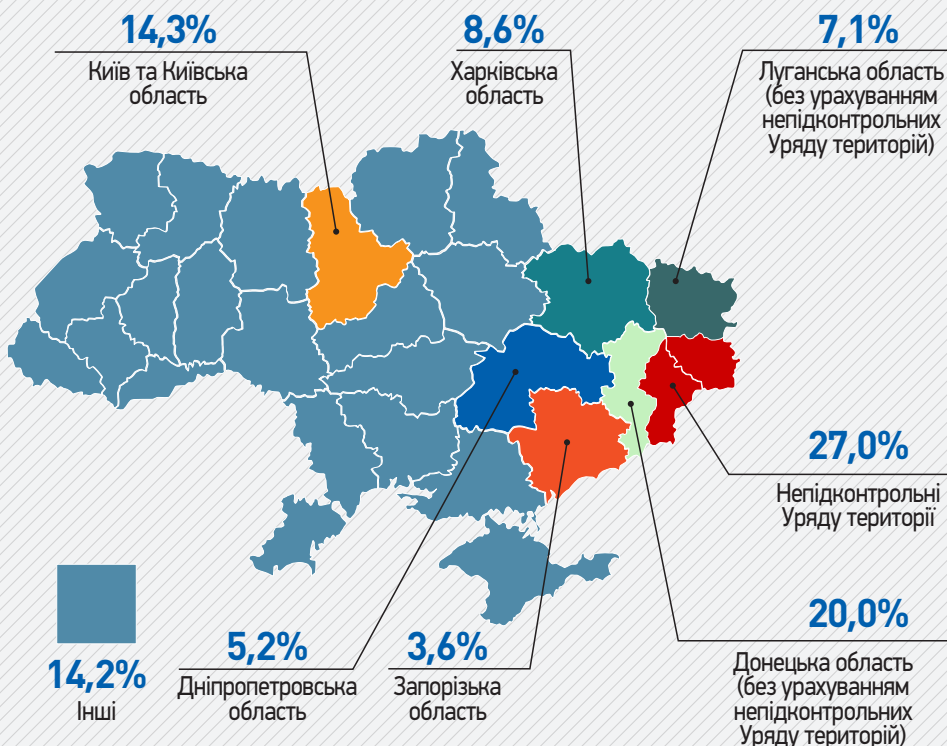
14,3%
Київ та Київська область

8,6%
Харківська область

7,1%
Луганська область (без урахуванням непідконтрольних Уряду територій)

27,0%
Непідконтрольні Уряду території

20,0%
Донецька область (без урахуванням непідконтрольних Уряду територій)

3,6%
Запорізька область

5,2%
Дніпропетровська область

14,2%
Інші